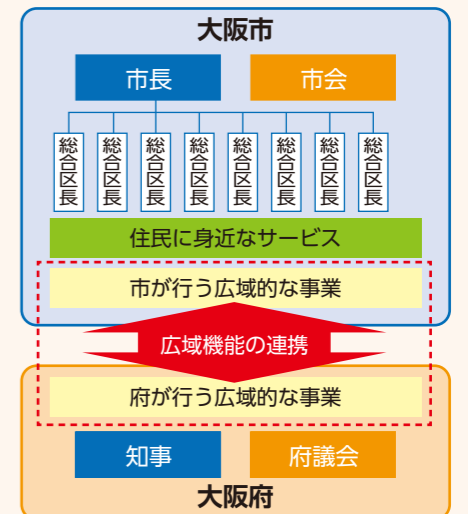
大阪市

市長

市会

総合区長

総合区長

総合区長

総合区長

総合区長

総合区長

総合区長

総合区長

住民に身近なサービス

市が行う広域的な事業

広域機能の連携

府が行う広域的な事業

知事

府議会

大阪府